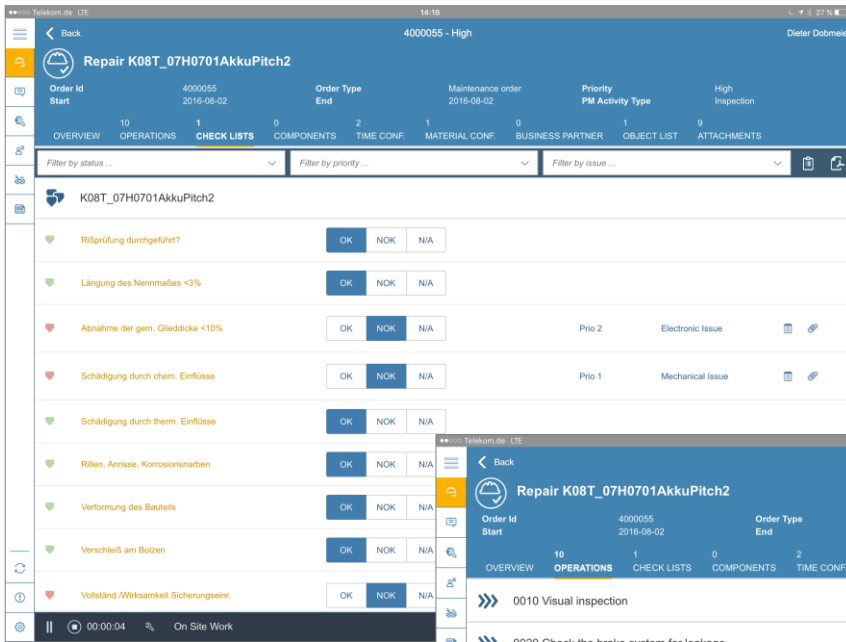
●●○○○ Telekom.de LTE 14:16 27 %

Back 4000055 - High Dieter Dobmei

Repair K08T_07H0701AkkuPitch2

| Order Id | 4000055 | Order Type | Maintenance order | Priority | High |
|---|---|---|---|---|---|
| Start | 2016-08-02 | End | 2016-08-02 | PM Activity Type | Inspection |

OVERVIEW
10 OPERATIONS
1 CHECK LISTS
0 COMPONENTS
2 TIME CONF.
1 MATERIAL CONF.
0 BUSINESS PARTNER
1 OBJECT LIST
9 ATTACHMENTS

Filter by status ...
Filter by priority ...
Filter by issue ...

K08T_07H0701AkkuPitch2

| | | | | | |
|---|---|---|---|---|---|
| Rißprüfung durchgeführt? | OK | NOK | N/A | | |
| Längung des Nennmaßes <3% | OK | NOK | N/A | | |
| Abnahme der gem. Glieddicke <10% | OK | NOK | N/A | Prio 2 | Electronic Issue |
| Schädigung durch chem. Einflüsse | OK | NOK | N/A | Prio 1 | Mechanical Issue |
| Schädigung durch therm. Einflüsse | OK | NOK | N/A | | |
| Rillen, Anrisse, Korrosionsnarben | OK | NOK | N/A | | |
| Verformung des Bauteils | OK | NOK | N/A | | |
| Verschleiß am Bolzen | OK | NOK | N/A | | |
| Vollständ./Wirksamkeit Sicherungseinr. | OK | NOK | N/A | | |

00:00:04 On Site Work

●●○○○ Telekom.de LTE

Back

Repair K08T_07H0701AkkuPitch2

| Order Id | 4000055 | Order Type |
|---|---|---|
| Start | 2016-08-02 | End |

OVERVIEW
10 OPERATIONS
1 CHECK LISTS
0 COMPONENTS
2 TIME CONF

0010 Visual inspection

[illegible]